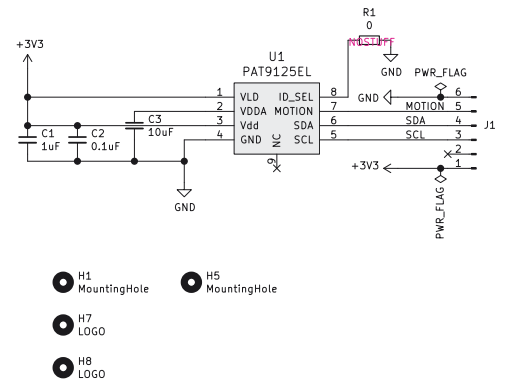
R1
0
NOSTUFF

+3V3

U1
PAT9125EL

GND PWR_FLAG

1 VLD ID_SEL 8
2 VDDA MOTION 7
3 Vdd SDA 6
4 GND SCL 5
NC
9

GND
MOTION
SDA
SCL

6
5
4
3
2
1

J1

C1
1uF
C2
0.1uF
C3
10uF

+3V3

GND

PWR_FLAG

H1
MountingHole

H5
MountingHole

H7
LOGO

H8
LOGO